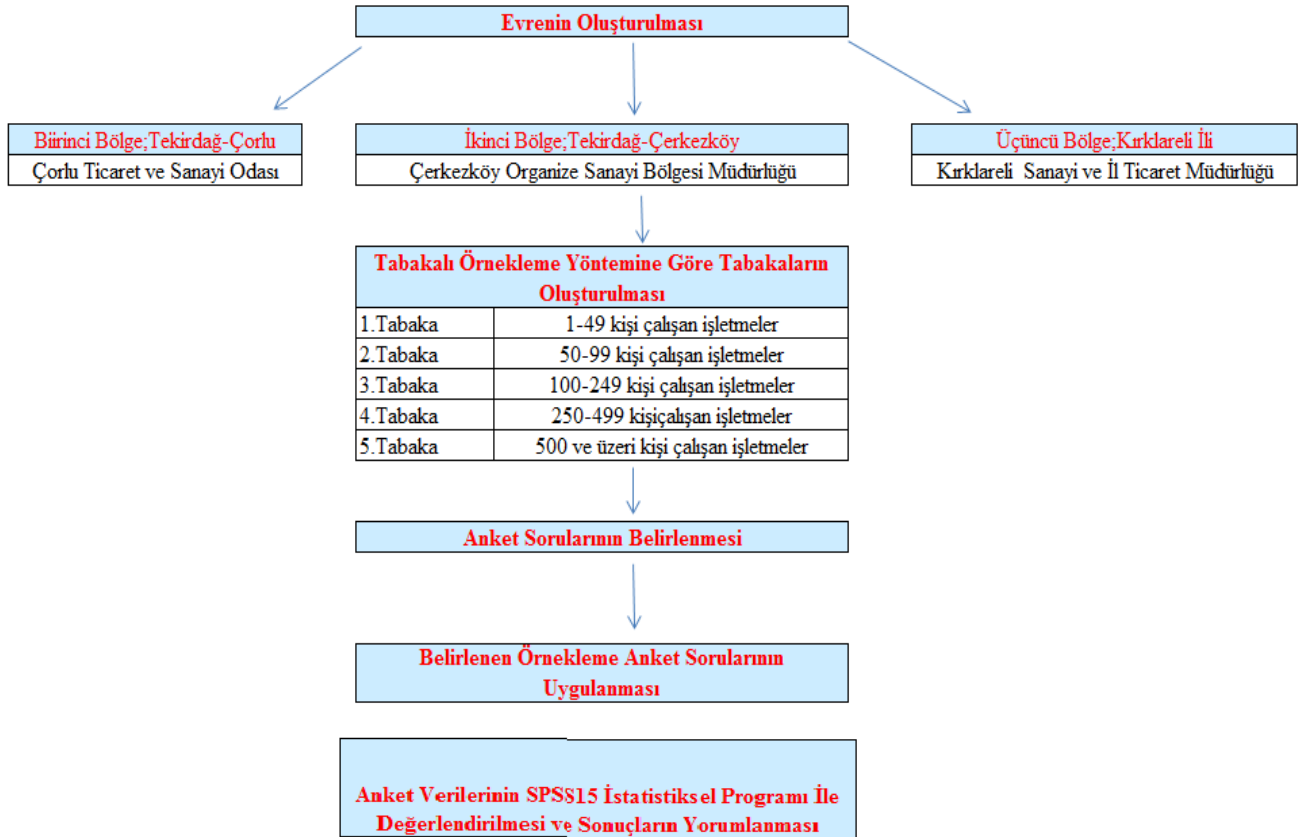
Evrenin Oluşturulması

Biirinci Bölge;Tekirdağ-Çorlu
Çorlu Ticaret ve Sanayi Odası

İkinci Bölge;Tekirdağ-Çerkezköy
Çerkezköy Organize Sanayi Bölgesi Müdürlüğü

Üçüncü Bölge;Kırklareli İli
Kırklareli Sanayi ve İl Ticaret Müdürlüğü

Tabakalı Örnekleme Yöntemine Göre Tabakaların Oluşturulması

| 1.Tabaka | 1-49 kişi çalışan işletmeler |
|---|---|
| 2.Tabaka | 50-99 kişi çalışan işletmeler |
| 3.Tabaka | 100-249 kişi çalışan işletmeler |
| 4.Tabaka | 250-499 kişiçalışan işletmeler |
| 5.Tabaka | 500 ve üzeri kişi çalışan işletmeler |

Anket Sorularının Belirlenmesi

Belirlenen Örnekleme Anket Sorularının Uygulanması

Anket Verilerinin SPSS15 İstatistiksel Programı İle Değerlendirilmesi ve Sonuçların Yorumlanması